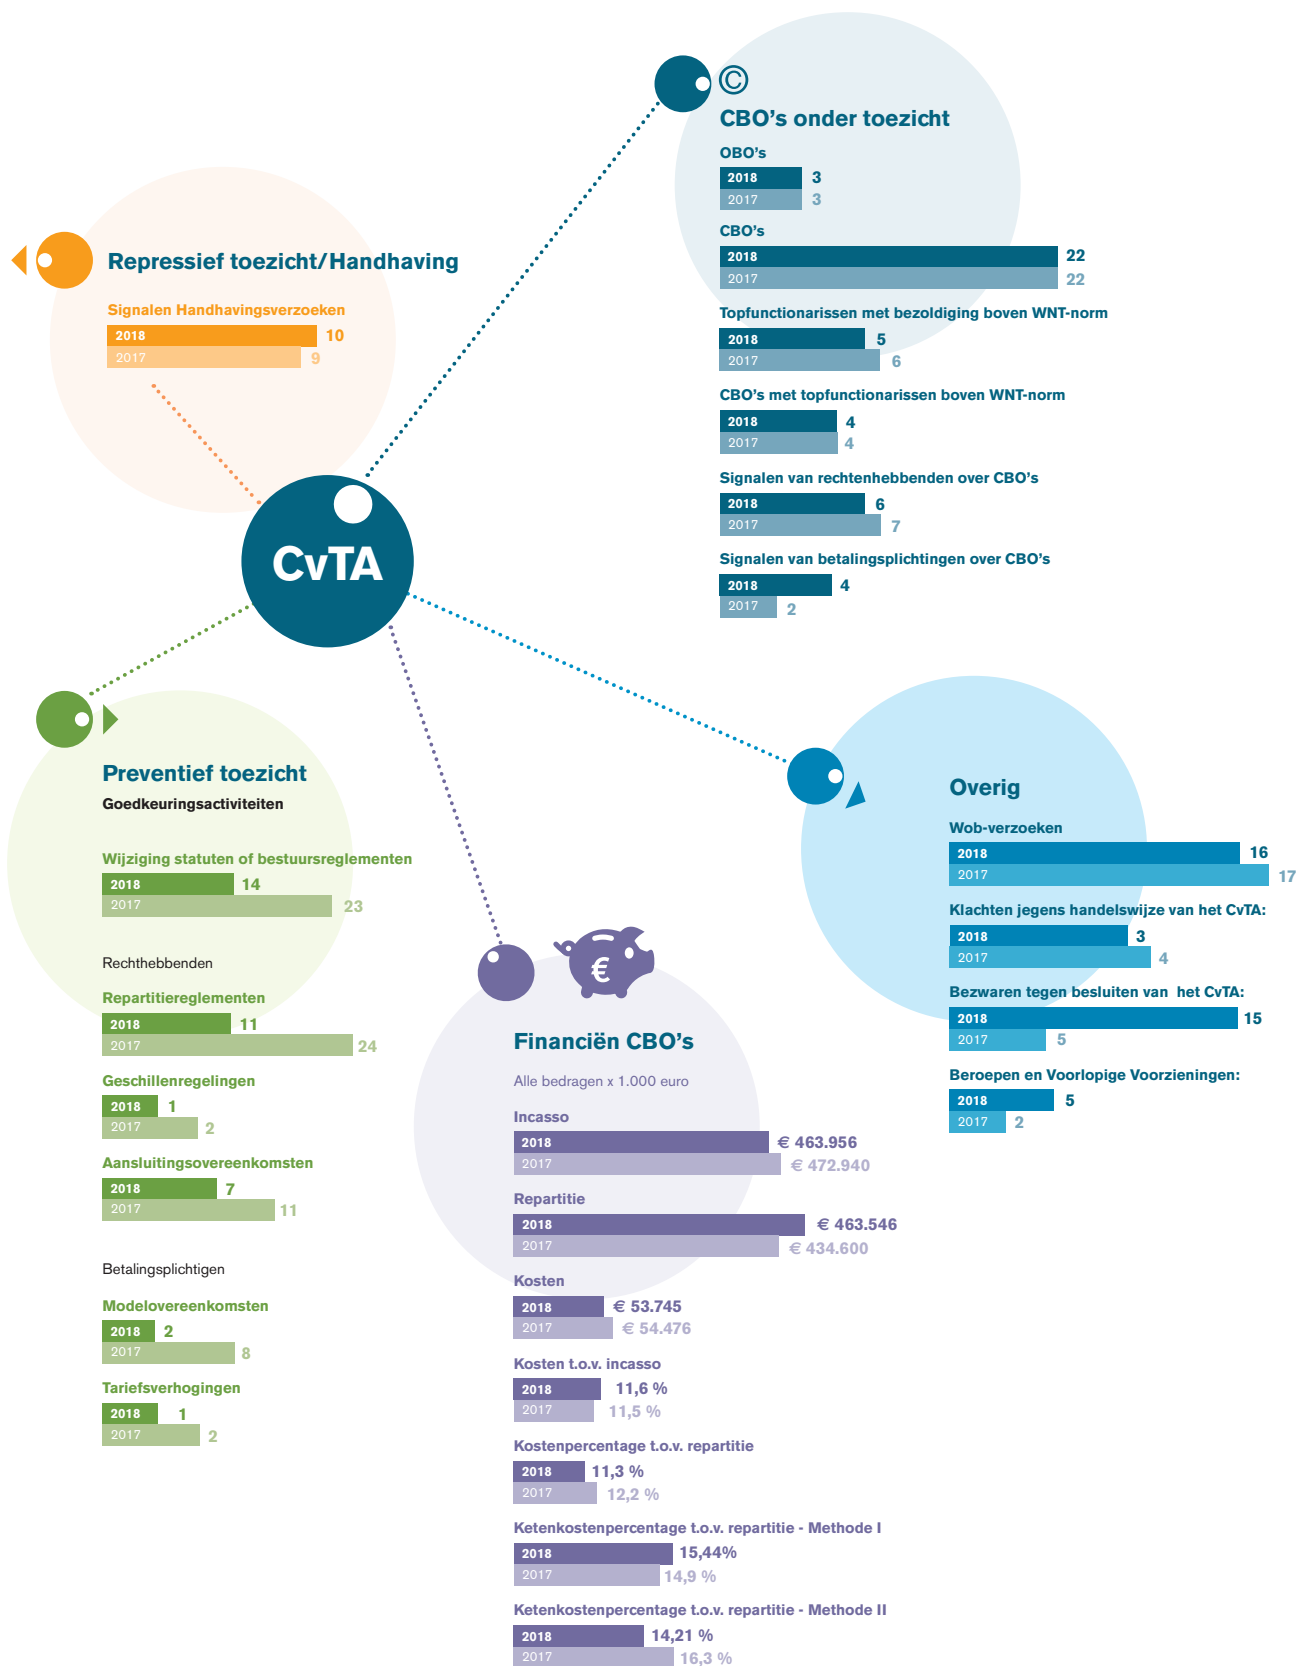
©
CBO's onder toezicht
OBO's
2018 3
2017 3
CBO's
2018 22
2017 22
Topfunctionarissen met bezoldiging boven WNT-norm
2018 5
2017 6
CBO's met topfunctionarissen boven WNT-norm
2018 4
2017 4
Signalen van rechtenhebbenden over CBO's
2018 6
2017 7
Signalen van betalingsplichtingen over CBO's
2018 4
2017 2

Repressief toezicht/Handhaving
Signalen Handhavingsverzoeken
2018 10
2017 9

CvTA

Preventief toezicht
Goedkeuringsactiviteiten
Wijziging statuten of bestuursreglementen
2018 14
2017 23
Rechthebbenden
Repartitiereglementen
2018 11
2017 24
Geschillenregelingen
2018 1
2017 2
Aansluitingsovereenkomsten
2018 7
2017 11
Betalingsplichtigen
Modelovereenkomsten
2018 2
2017 8
Tariefsverhogingen
2018 1
2017 2

Overig
Wob-verzoeken
2018 16
2017 17
Klachten jegens handelswijze van het CvTA:
2018 3
2017 4
Bezwaren tegen besluiten van het CvTA:
2018 15
2017 5
Beroepen en Voorlopige Voorzieningen:
2018 5
2017 2

€
Financiën CBO's
Alle bedragen x 1.000 euro
Incasso
2018 € 463.956
2017 € 472.940
Repartitie
2018 € 463.546
2017 € 434.600
Kosten
2018 € 53.745
2017 € 54.476
Kosten t.o.v. incasso
2018 11,6 %
2017 11,5 %
Kostenpercentage t.o.v. repartitie
2018 11,3 %
2017 12,2 %
Ketenkostenpercentage t.o.v. repartitie - Methode I
2018 15,44%
2017 14,9 %
Ketenkostenpercentage t.o.v. repartitie - Methode II
2018 14,21 %
2017 16,3 %